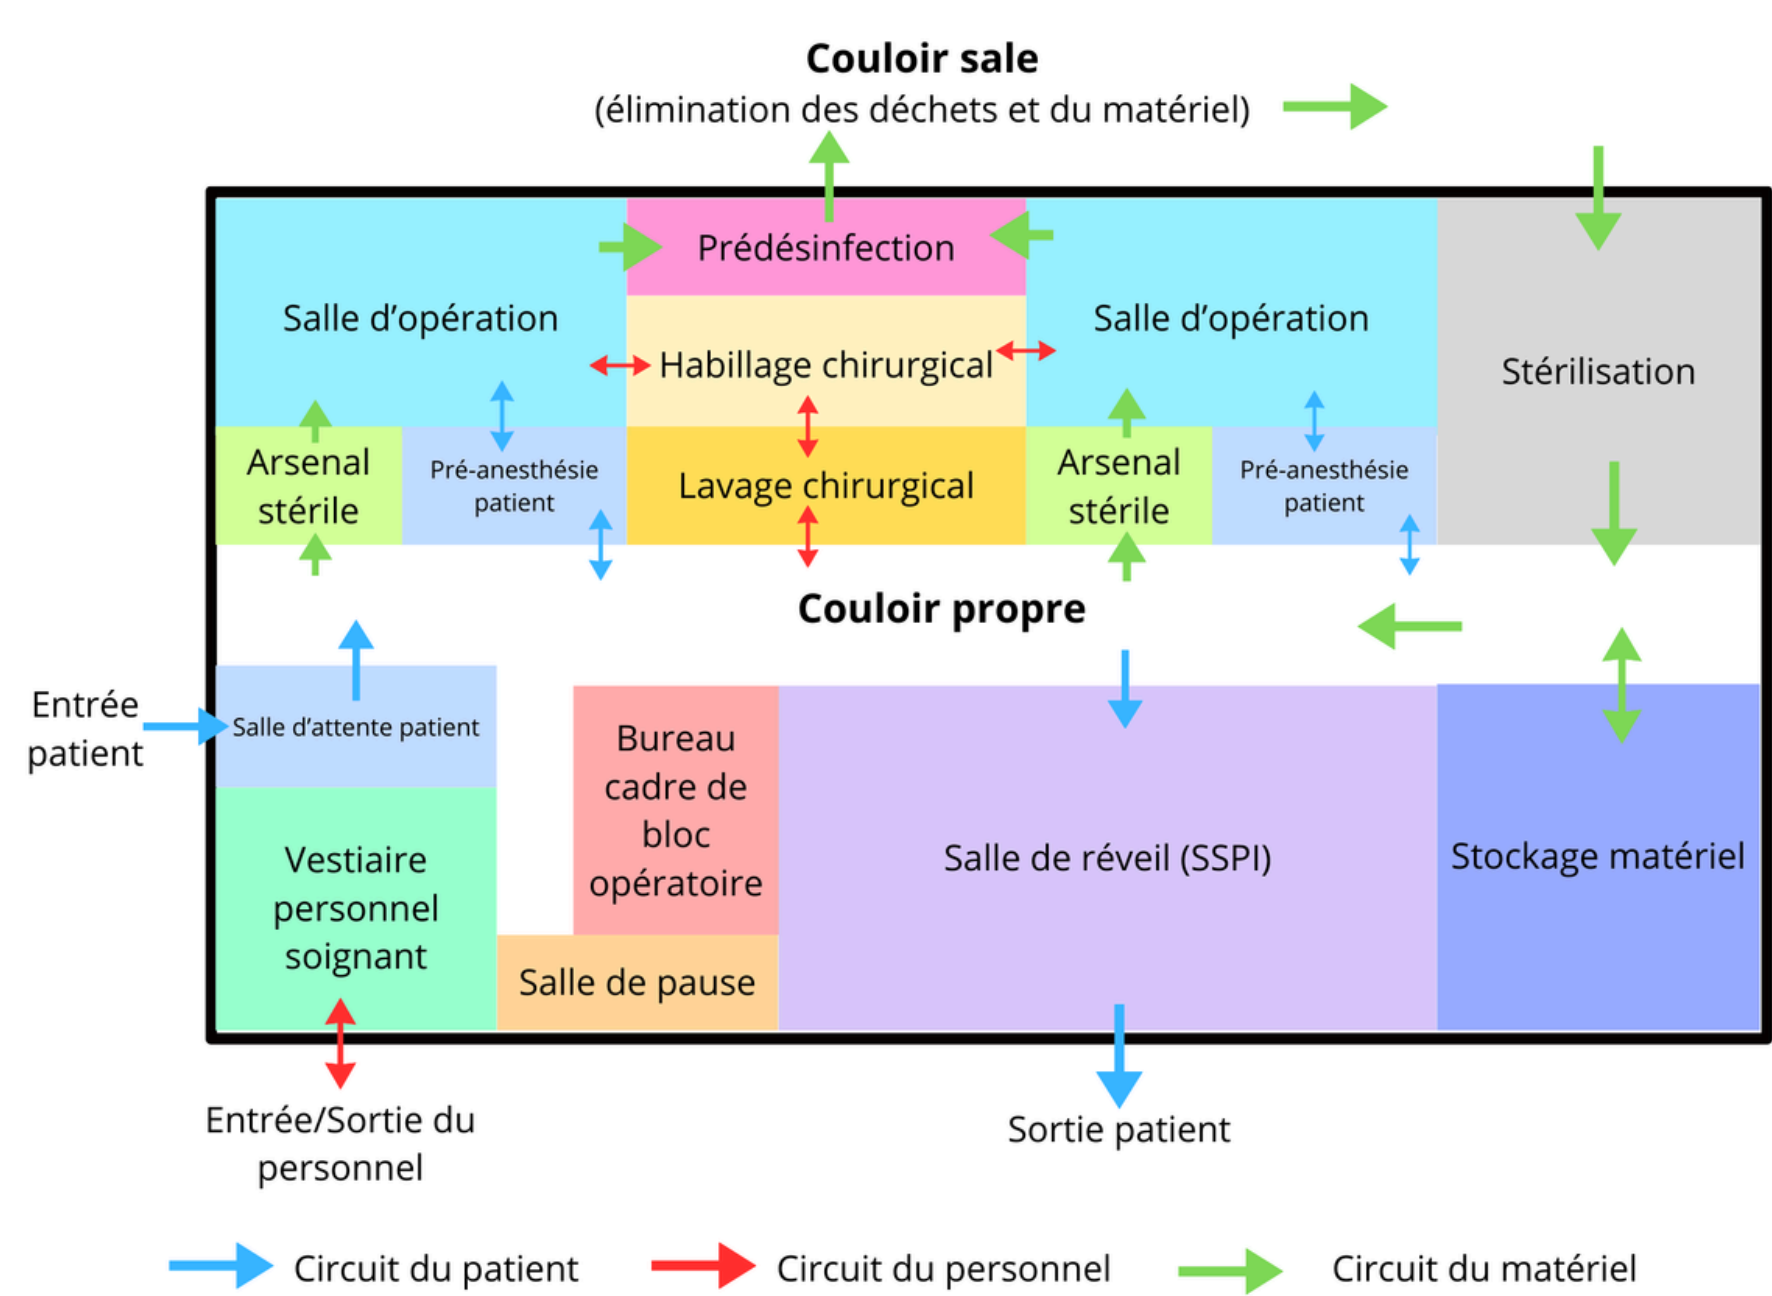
**Couloir sale**
(élimination des déchets et du matériel)

Prédésinfection

Salle d'opération

Habillage chirurgical

Salle d'opération

Stérilisation

Arsenal stérile

Pré-anesthésie patient

Lavage chirurgical

Arsenal stérile

Pré-anesthésie patient

**Couloir propre**

Entrée patient

Salle d'attente patient

Bureau cadre de bloc opératoire

Salle de réveil (SSPI)

Stockage matériel

Vestiaire personnel soignant

Salle de pause

Entrée/Sortie du personnel

Sortie patient

Circuit du patient

Circuit du personnel

Circuit du matériel